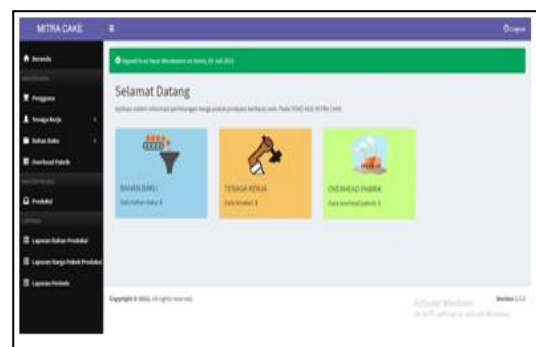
MITRA CAKE

Logout

Beranda

Pengguna

Tenaga Kerja

Bahan Baku

Overhead Pabrik

Produksi

Laporan Bahan Produksi

Laporan Harga Pokok Produksi

Laporan Periode

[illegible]

Selamat Datang

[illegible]

BAHAN BAKU

Data bahan baku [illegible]

TENAGA KERJA

Data tenaga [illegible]

OVERHEAD PABRIK

Data overhead pabrik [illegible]

Copyright © 2021. All rights reserved.

Activate Windows

Go to PC settings to activate Windows.

Version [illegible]